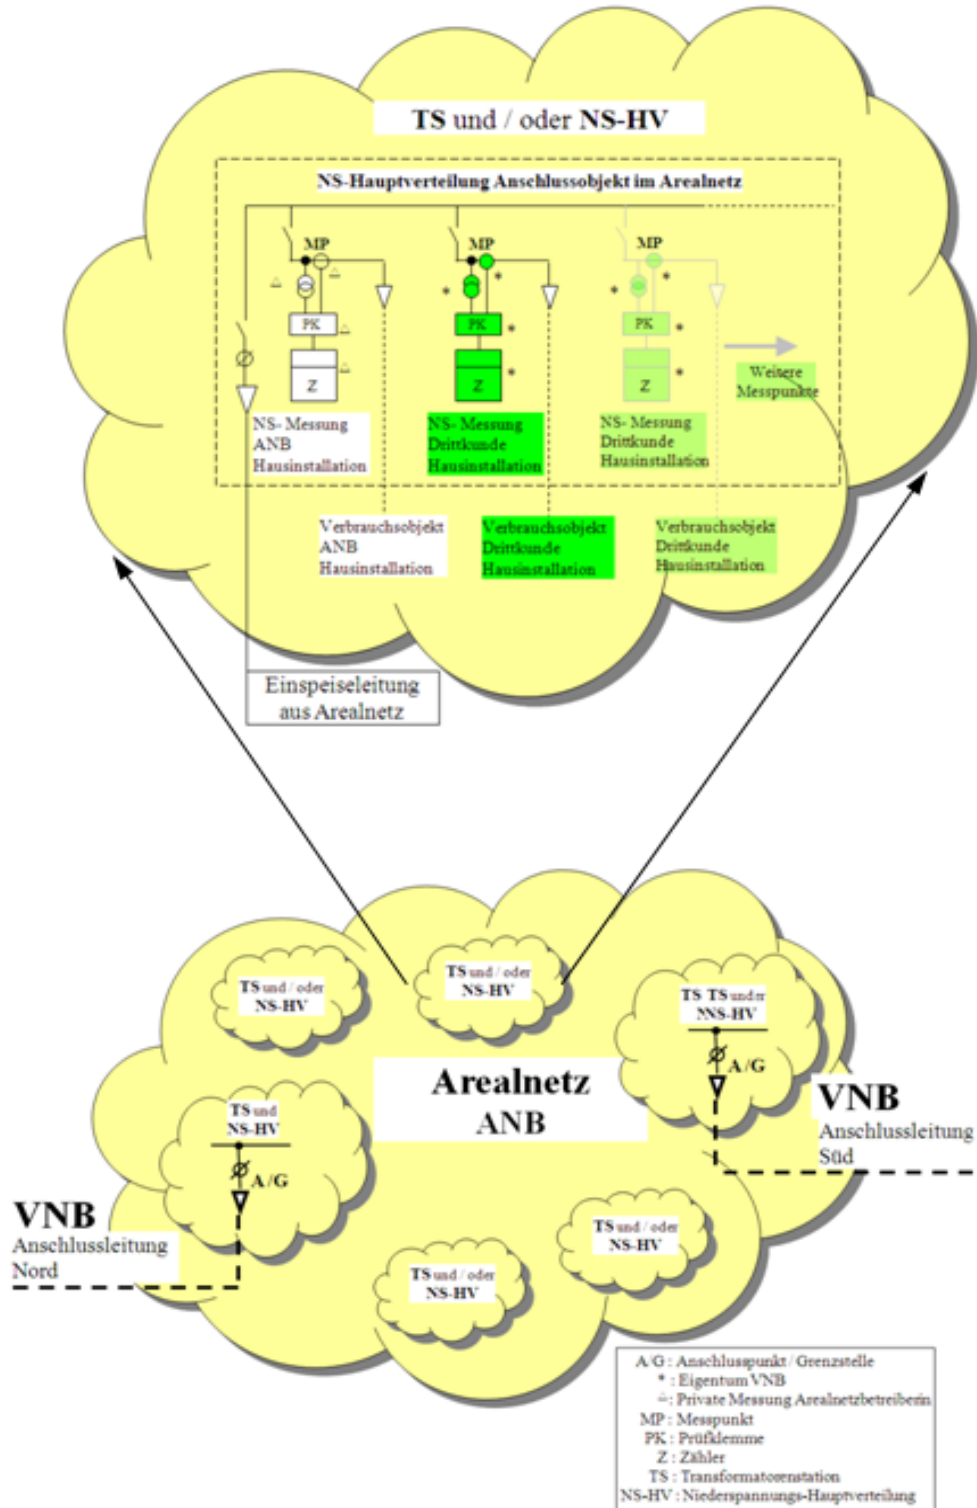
TS und / oder NS-HV

NS-Hauptverteilung Anschlussobjekt im Arealnetz

MP
MP
MP

PK
PK
PK

Z
Z
Z

NS- Messung ANB Hausinstallation

NS- Messung Drittkunde Hausinstallation

NS- Messung Drittkunde Hausinstallation

Weitere Messpunkte

Verbrauchsobjekt ANB Hausinstallation

Verbrauchsobjekt Drittkunde Hausinstallation

Verbrauchsobjekt Drittkunde Hausinstallation

Einspeiseleitung aus Arealnetz

TS und / oder NS-HV

TS und / oder NS-HV

TS TS und / oder NS-HV

A/G

Arealnetz ANB

VNB
Anschlussleitung Süd

TS und NS-HV

A/G

VNB
Anschlussleitung Nord

TS und / oder NS-HV

TS und / oder NS-HV

A/G : Anschlusspunkt / Grenzstelle
* : Eigentum VNB
△: Private Messung Arealnetzbetreiberin
MP : Messpunkt
PK : Prüfklemme
Z : Zähler
TS : Transformatorenstation
NS-HV : Niederspannungs-Hauptverteilung